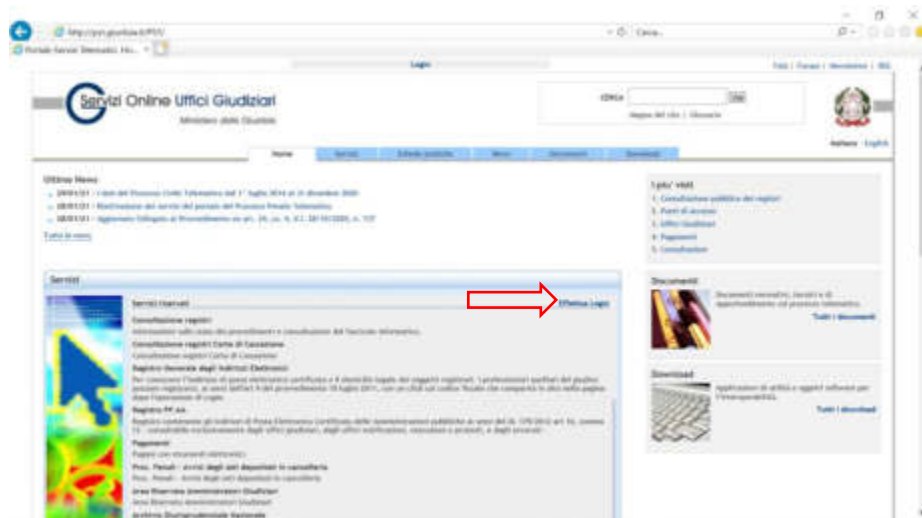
Portale Servizi Telematici Mi...

Login

Servizi Online Uffici Giudiziari

Ministero della Giustizia

Cerca

Italiano English

Home

Ultime News

Tutte le news

Servizi

Servizi riservati

Effettua Login

Consultazione registri

Consultazione registri Corte di Cassazione

Registro Generale degli Indirizzi Elettronici

Registro PP.AA.

Pagamenti

Proc. Penali - Invio degli atti depositati in cancelleria

Area Riservata Amministratori Giudiziari

I più visti

1. Consultazione pubblica dei registri

2. Punti di accesso

3. Uffici Giudiziari

4. Pagamenti

5. Consultazioni

Documenti

Tutti i documenti

Download

Tutti i download